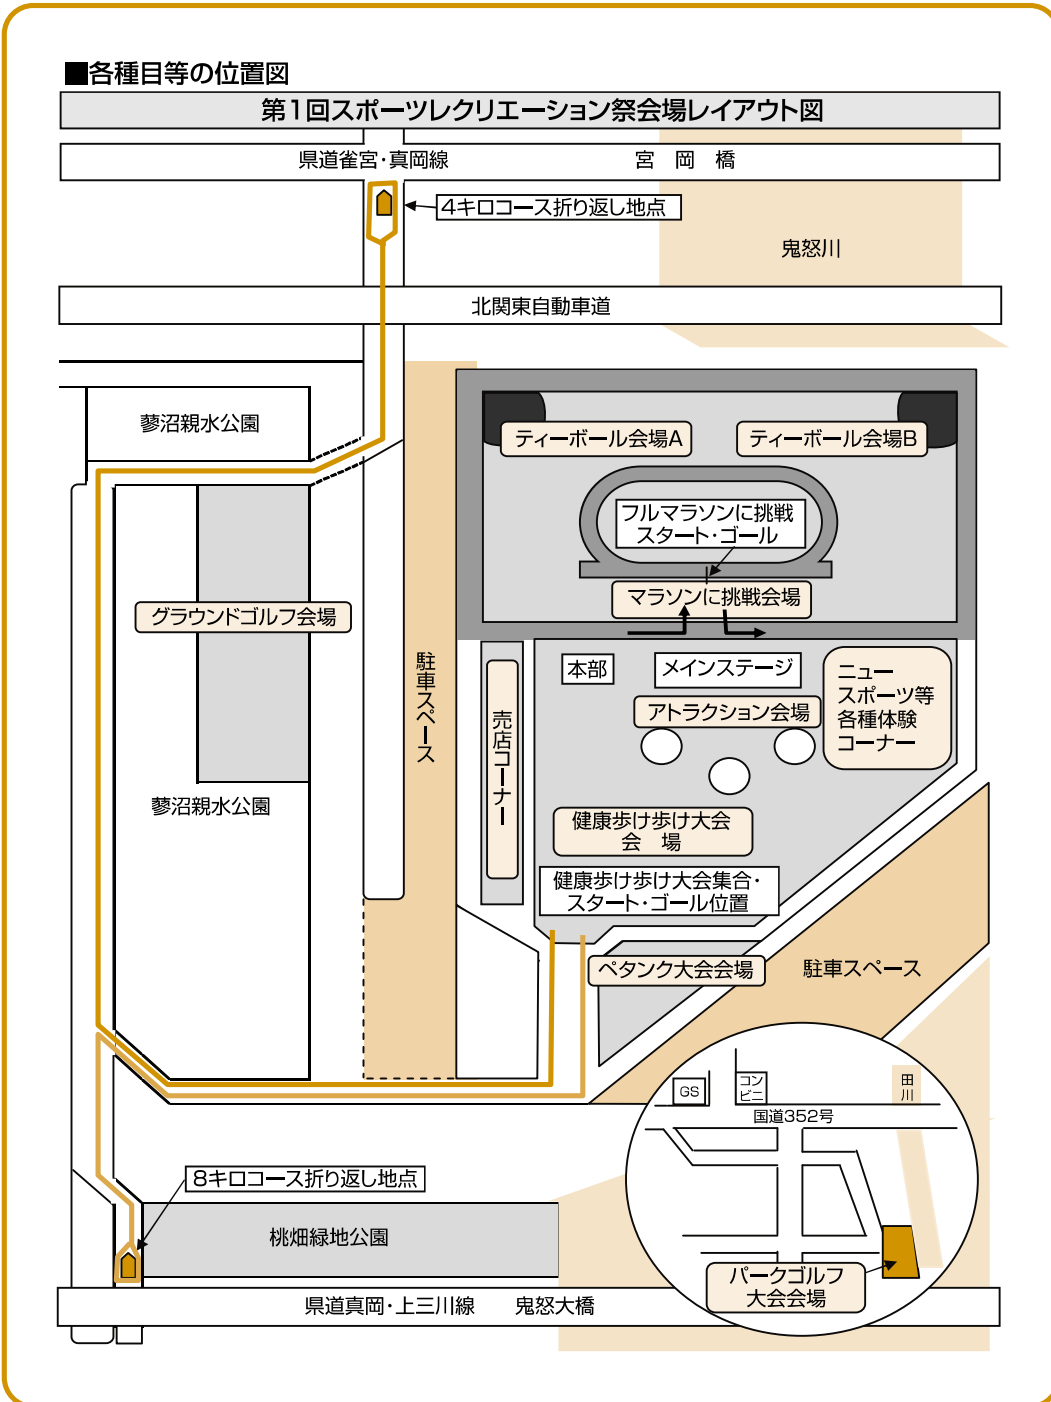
■各種目等の位置図

第1回スポーツレクリエーション祭会場レイアウト図

県道雀宮・真岡線　宮　岡　橋

4キロコース折り返し地点

鬼怒川

北関東自動車道

蓼沼親水公園

ティーボール会場A

ティーボール会場B

フルマラソンに挑戦
スタート・ゴール

マラソンに挑戦会場

グラウンドゴルフ会場

駐車スペース

売店コーナー

本部

メインステージ

ニュースポーツ等各種体験コーナー

アトラクション会場

蓼沼親水公園

健康歩け歩け大会会　場

健康歩け歩け大会集合・スタート・ゴール位置

ペタンク大会会場

駐車スペース

GS

コンビニ

田川

国道352号

8キロコース折り返し地点

桃畑緑地公園

パークゴルフ大会会場

県道真岡・上三川線　鬼怒大橋